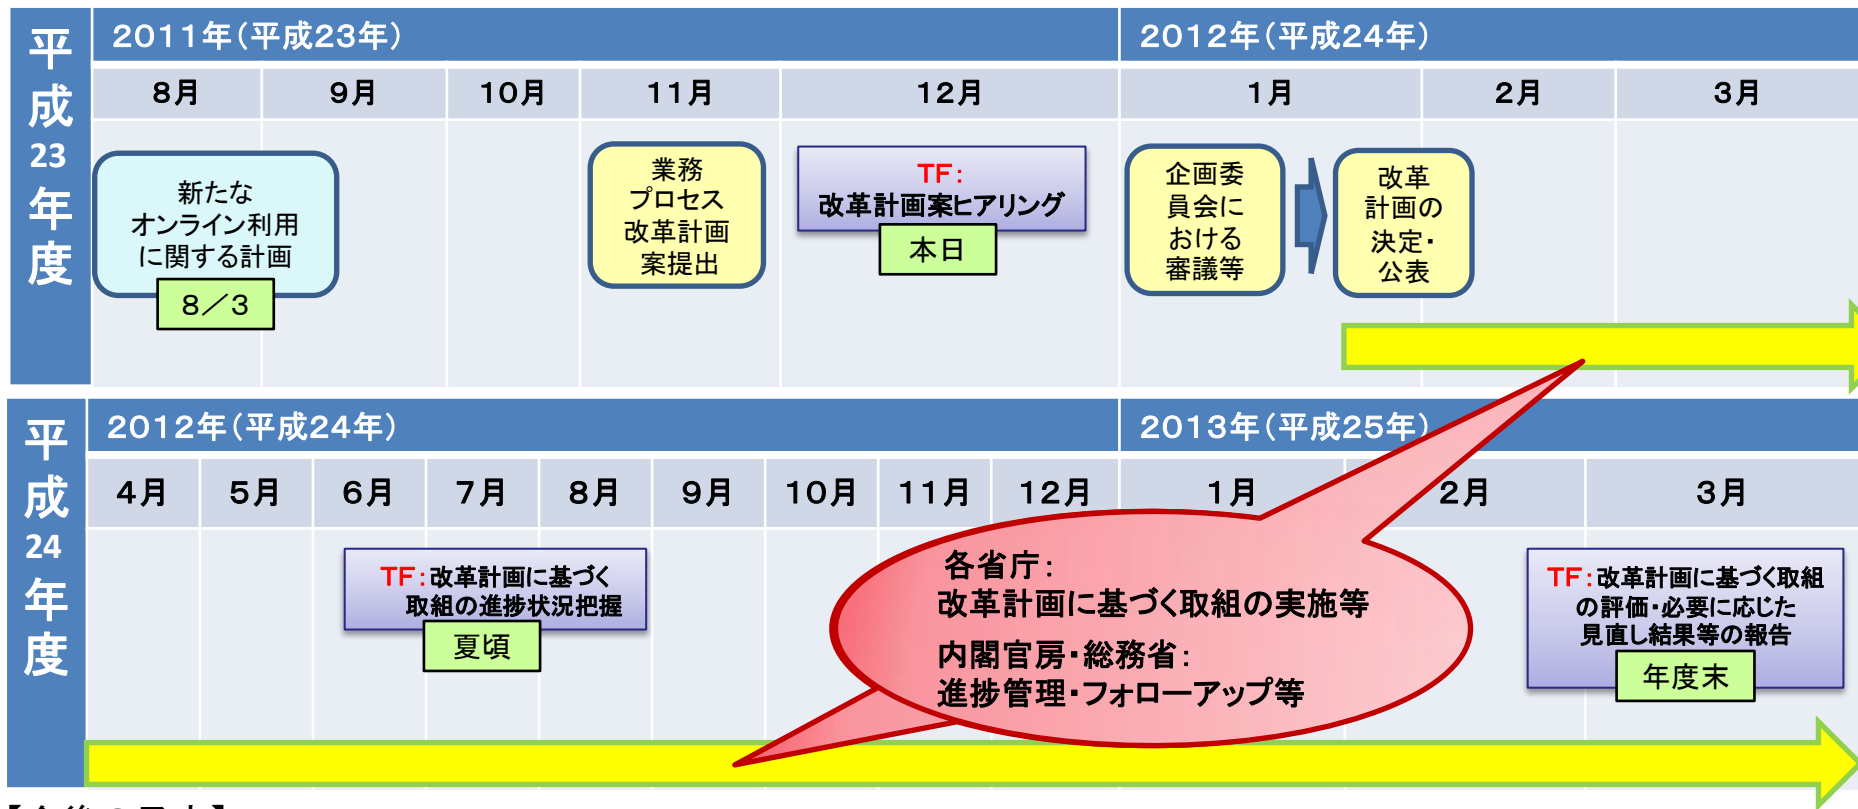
平成23年度

| 2011年(平成23年) | | | | | 2012年(平成24年) | | |
|---|---|---|---|---|---|---|---|
| 8月 | 9月 | 10月 | 11月 | 12月 | 1月 | 2月 | 3月 |

新たなオンライン利用に関する計画
8/3

業務プロセス改革計画案提出

TF:改革計画案ヒアリング
本日

企画委員会における審議等

改革計画の決定・公表

平成24年度

| 2012年(平成24年) | | | | | | | | | 2013年(平成25年) | | |
|---|---|---|---|---|---|---|---|---|---|---|---|
| 4月 | 5月 | 6月 | 7月 | 8月 | 9月 | 10月 | 11月 | 12月 | 1月 | 2月 | 3月 |

TF:改革計画に基づく取組の進捗状況把握
夏頃

各省庁:
改革計画に基づく取組の実施等
内閣官房・総務省:
進捗管理・フォローアップ等

TF:改革計画に基づく取組の評価・必要に応じた見直し結果等の報告
年度末

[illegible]